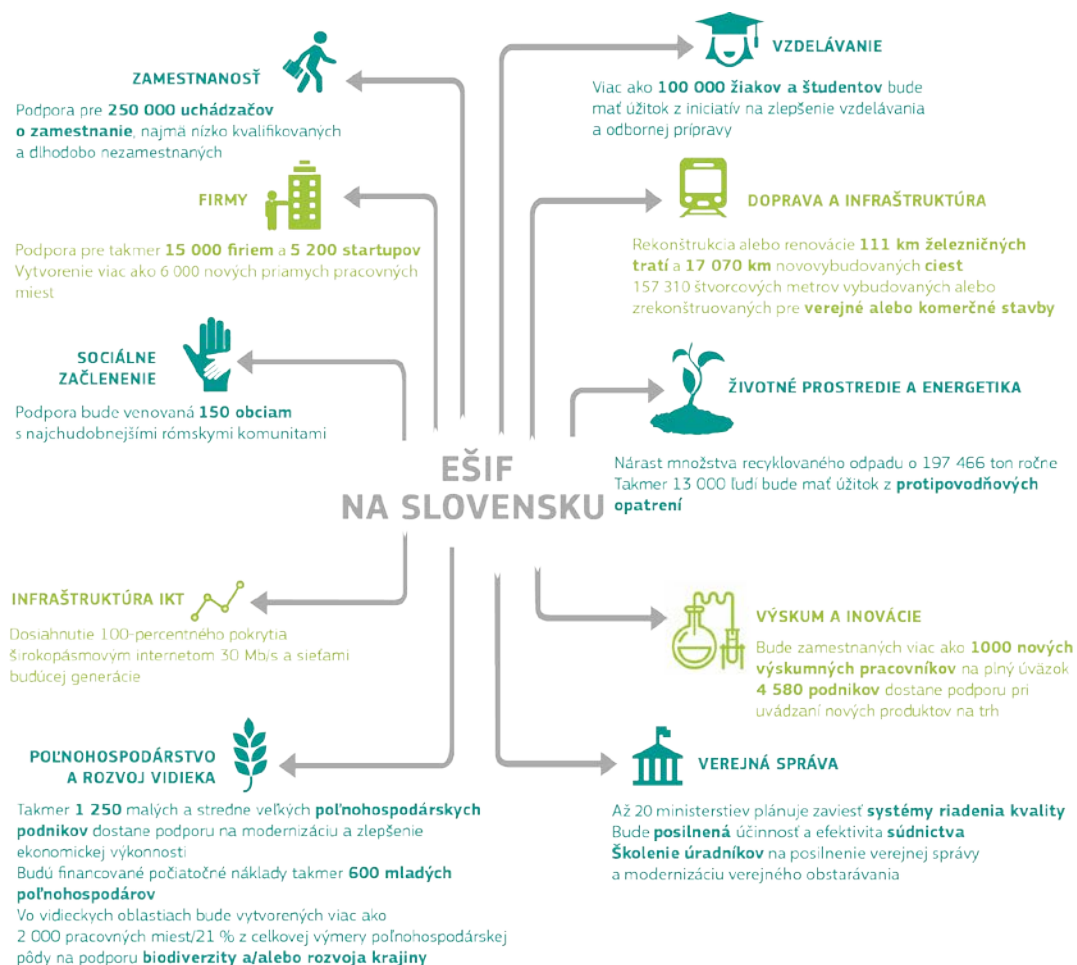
ZAMESTNANOSŤ

Podpora pre **250 000 uchádzačov o zamestnanie**, najmä nízko kvalifikovaných a dlhodobo nezamestnaných

FIRMY

Podpora pre takmer **15 000 firiem** a **5 200 startupov**
Vytvorenie viac ako 6 000 nových priamych pracovných miest

SOCIÁLNE ZAČLENENIE

Podpora bude venovaná **150 obciam** s najchudobnejšími rómskymi komunitami

VZDELÁVANIE

Viac ako **100 000 žiakov a študentov** bude mať úžitok z iniciatív na zlepšenie vzdelávania a odbornej prípravy

DOPRAVA A INFRAŠTRUKTÚRA

Rekonštrukcia alebo renovácie **111 km železničných tratí** a **17 070 km** novovybudovaných **ciest**
157 310 štvorcových metrov vybudovaných alebo zrekonštruovaných pre **verejné alebo komerčné stavby**

ŽIVOTNÉ PROSTREDIE A ENERGETIKA

Nárast množstva recyklovaného odpadu o 197 466 ton ročne
Takmer 13 000 ľudí bude mať úžitok z **protipovodňových opatrení**

EŠIF NA SLOVENSKU

INFRAŠTRUKTÚRA IKT

Dosiahnutie 100-percentného pokrytia širokopásmovým internetom 30 Mb/s a sieťami budúcej generácie

VÝSKUM A INOVÁCIE

Bude zamestnaných viac ako **1000 nových výskumných pracovníkov** na plný úväzok
**4 580 podnikov** dostane podporu pri uvádzaní nových produktov na trh

POĽNOHOSPODÁRSTVO A ROZVOJ VIDIEKA

Takmer **1 250** malých a stredne veľkých **poľnohospodárskych podnikov** dostane podporu na modernizáciu a zlepšenie ekonomickej výkonnosti
Budú financované počiatočné náklady takmer **600 mladých poľnohospodárov**
Vo vidieckych oblastiach bude vytvorených viac ako 2 000 pracovných miest/21 % z celkovej výmery poľnohospodárskej pôdy na podporu **biodiverzity a/alebo rozvoja krajiny**

VEREJNÁ SPRÁVA

Až 20 ministerstiev plánuje zaviesť **systémy riadenia kvality**
Bude **posilnená** účinnosť a efektivita **súdnictva**
**Školenie úradníkov** na posilnenie verejnej správy a modernizáciu verejného obstarávania